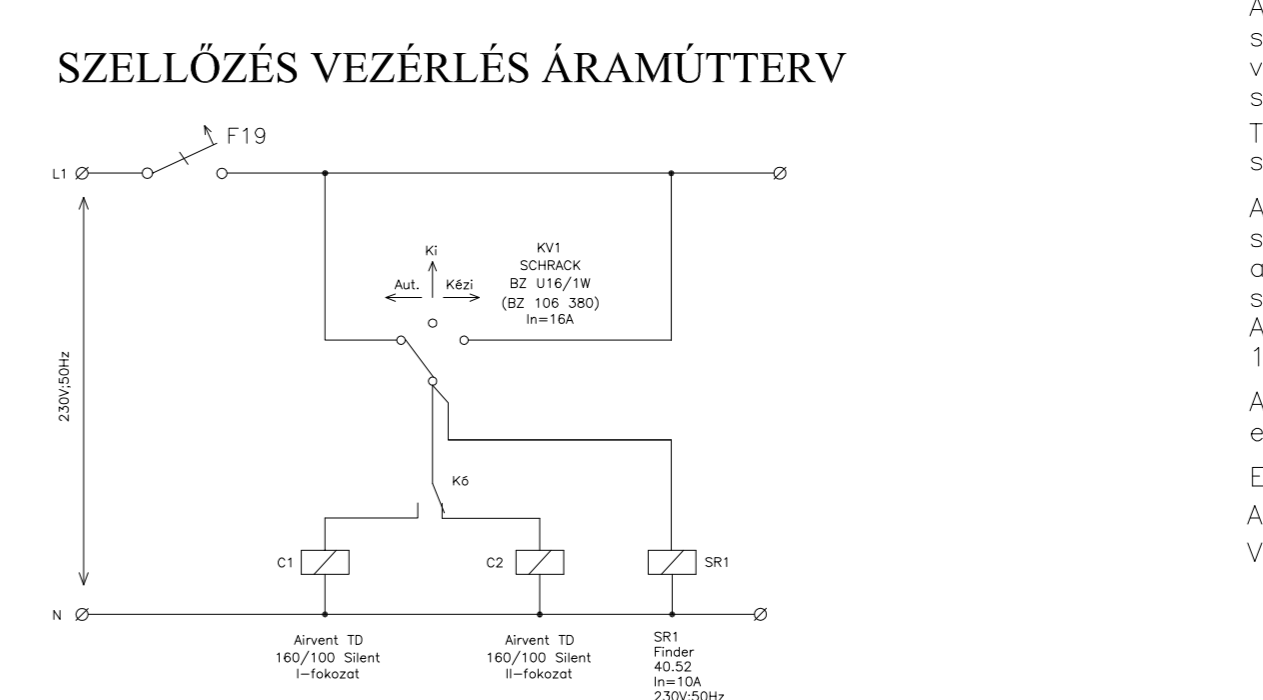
SZELLŐZÉS VEZÉRLÉS ÁRAMÚTTERV

F19

L1

230V;50Hz

Ki

Aut.

Kézi

KV1
SCHRACK
BZ U16/1W
(BZ 106 380)
In=16A

Kő

C1

C2

SR1

N

Airvent TD
160/100 Silent
I–fokozat

Airvent TD
160/100 Silent
II–fokozat

SR1
Finder
40.52
In=10A
230V;50Hz

A
s
v
s
T
s
A
s
a
s
A
1
A
e
E
A
V